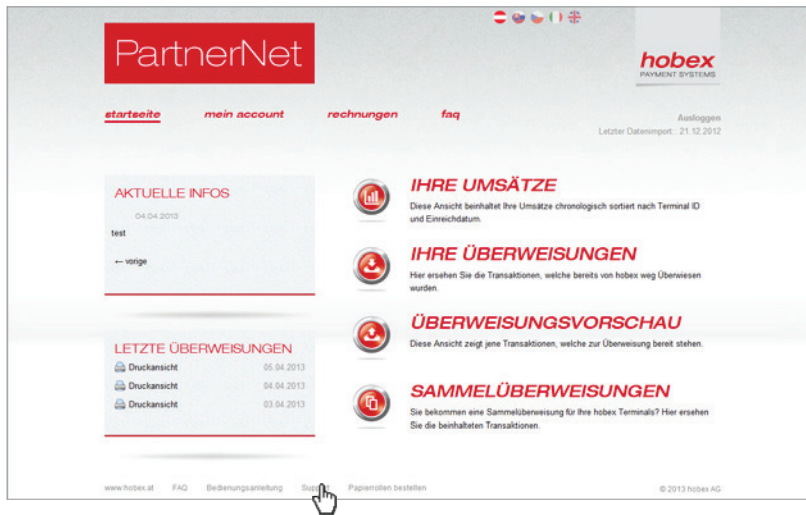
PartnerNet

hobex
PAYMENT SYSTEMS

starteite mein account rechnungen faq

Ausloggen
Letzter Datenimport: 21.12.2012

AKTUELLE INFOS
04.04.2013
test
← vorige

LETZTE ÜBERWEISUNGEN
| Druckansicht | 05.04.2013 |
|---|---|
| Druckansicht | 04.04.2013 |
| Druckansicht | 03.04.2013 |

IHRE UMSÄTZE
Diese Ansicht beinhaltet Ihre Umsätze chronologisch sortiert nach Terminal ID und Einreichdatum.

IHRE ÜBERWEISUNGEN
Hier ersehen Sie die Transaktionen, welche bereits von hobex weg Überwiesen wurden.

ÜBERWEISUNGSVORSCHAU
Diese Ansicht zeigt jene Transaktionen, welche zur Überweisung bereit stehen.

SAMMELÜBERWEISUNGEN
Sie bekommen eine Sammelüberweisung für Ihre hobex Terminals? Hier ersehen Sie die beinhalteten Transaktionen.

www.hobex.at FAQ Bedienungsanleitung Support Papierrollen bestellen

© 2013 hobex AG